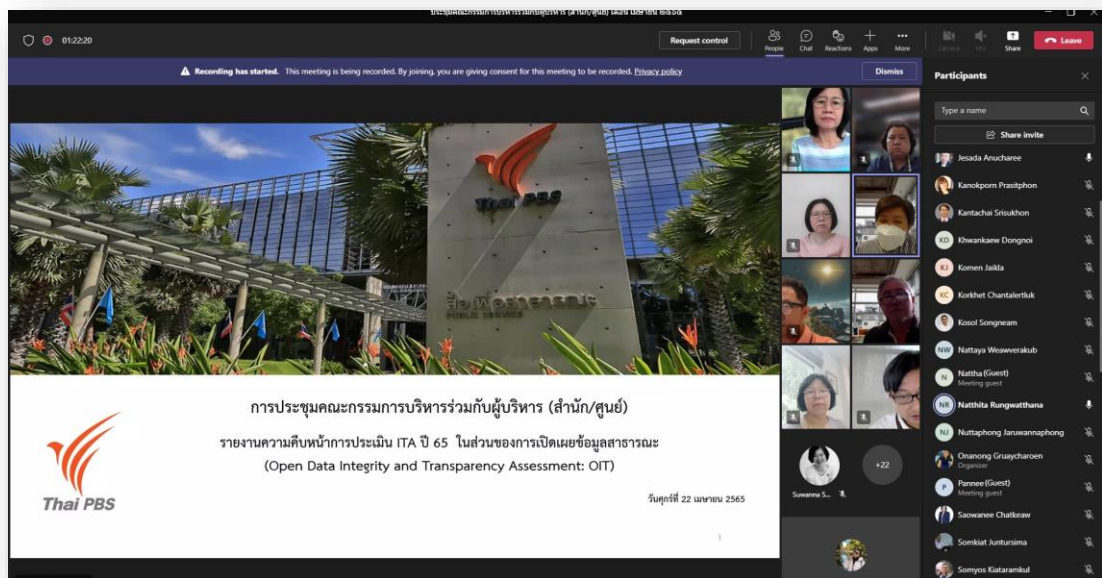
01:22:20

Request control

People Chat Reactions Apps More

Camera Mic Share

Leave

Recording has started. This meeting is being recorded. By joining, you are giving consent for this meeting to be recorded. Privacy policy

Dismiss

Thai PBS

การประชุมคณะกรรมการบริหารร่วมกับผู้บริหาร (สำนัก/ศูนย์)

รายงานความคืบหน้าการประเมิน ITA ปี 65 ในส่วนของการเปิดเผยข้อมูลสาธารณะ

(Open Data Integrity and Transparency Assessment: OIT)

วันศุกร์ที่ 22 เมษายน 2565

1

Thai PBS

Suwanna S...

+22

Participants

Type a name

Share invite

Jesada Anucharee

Kanokporn Prasitphon

Kantachai Srisukhon

KD Khwankaew Dongnoi

KJ Komen Jaikla

KC Korkhet Chantalertluk

Kosol Songneam

NW Nattaya Weawwerakub

N Nattha (Guest)
Meeting guest

NR Natthita Rungwatthana

NJ Nuttaphong Jaruwannaphong

Onanong Gruaycharoen
Organizer

P Pannee (Guest)
Meeting guest

Saowanee Chatkeaw

Somkiat Junturaima

Somyos Kiataramkul